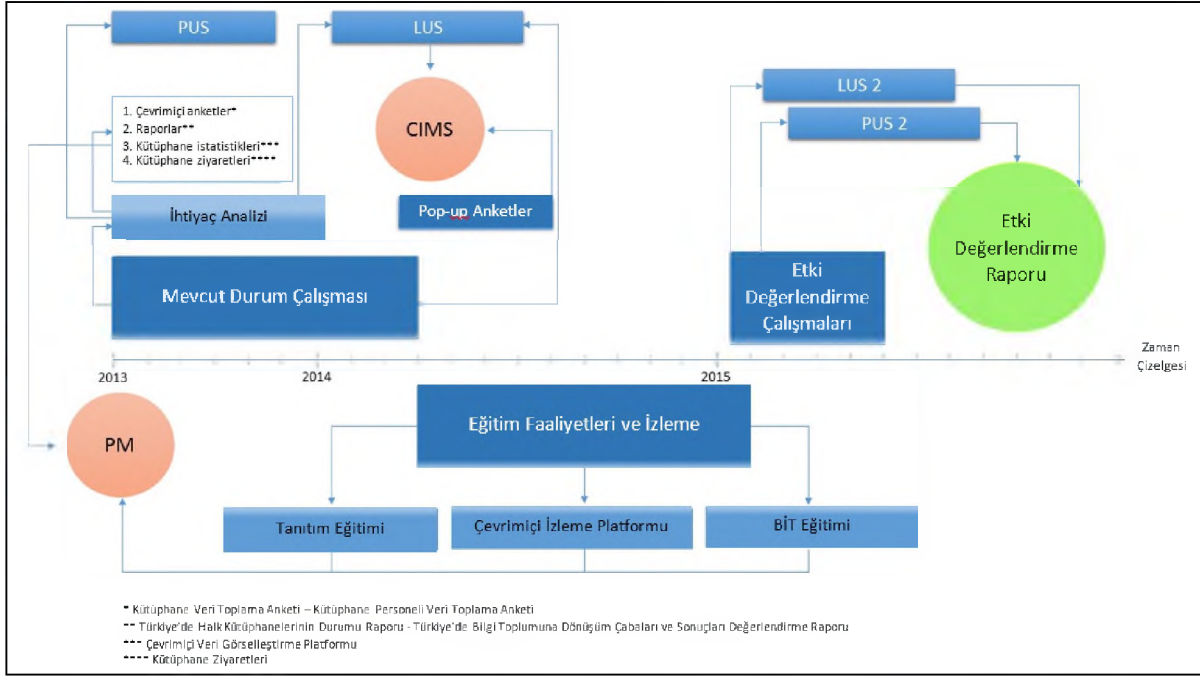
PUS

LUS

1. Çevrimiçi anketler*
2. Raporlar**
3. Kütüphane istatistikleri***
4. Kütüphane ziyaretleri****

CIMS

İhtiyaç Analizi

Pop-up Anketler

Mevcut Durum Çalışması

LUS 2

PUS 2

Etki Değerlendirme Raporu

Etki Değerlendirme Çalışmaları

Zaman Çizelgesi

2013

2014

2015

PM

Eğitim Faaliyetleri ve İzleme

Tanıtım Eğitimi

Çevrimiçi İzleme Platformu

BİT Eğitimi

* Kütüphane Veri Toplama Anketi – Kütüphane Personeli Veri Toplama Anketi
** Türkiye'de Halk Kütüphanelerinin Durumu Raporu - Türkiye'de Bilgi Toplumuna Dönüşüm Çabaları ve Sonuçları Değerlendirme Raporu
*** Çevrimiçi Veri Görselleştirme Platformu
**** Kütüphane Ziyaretleri